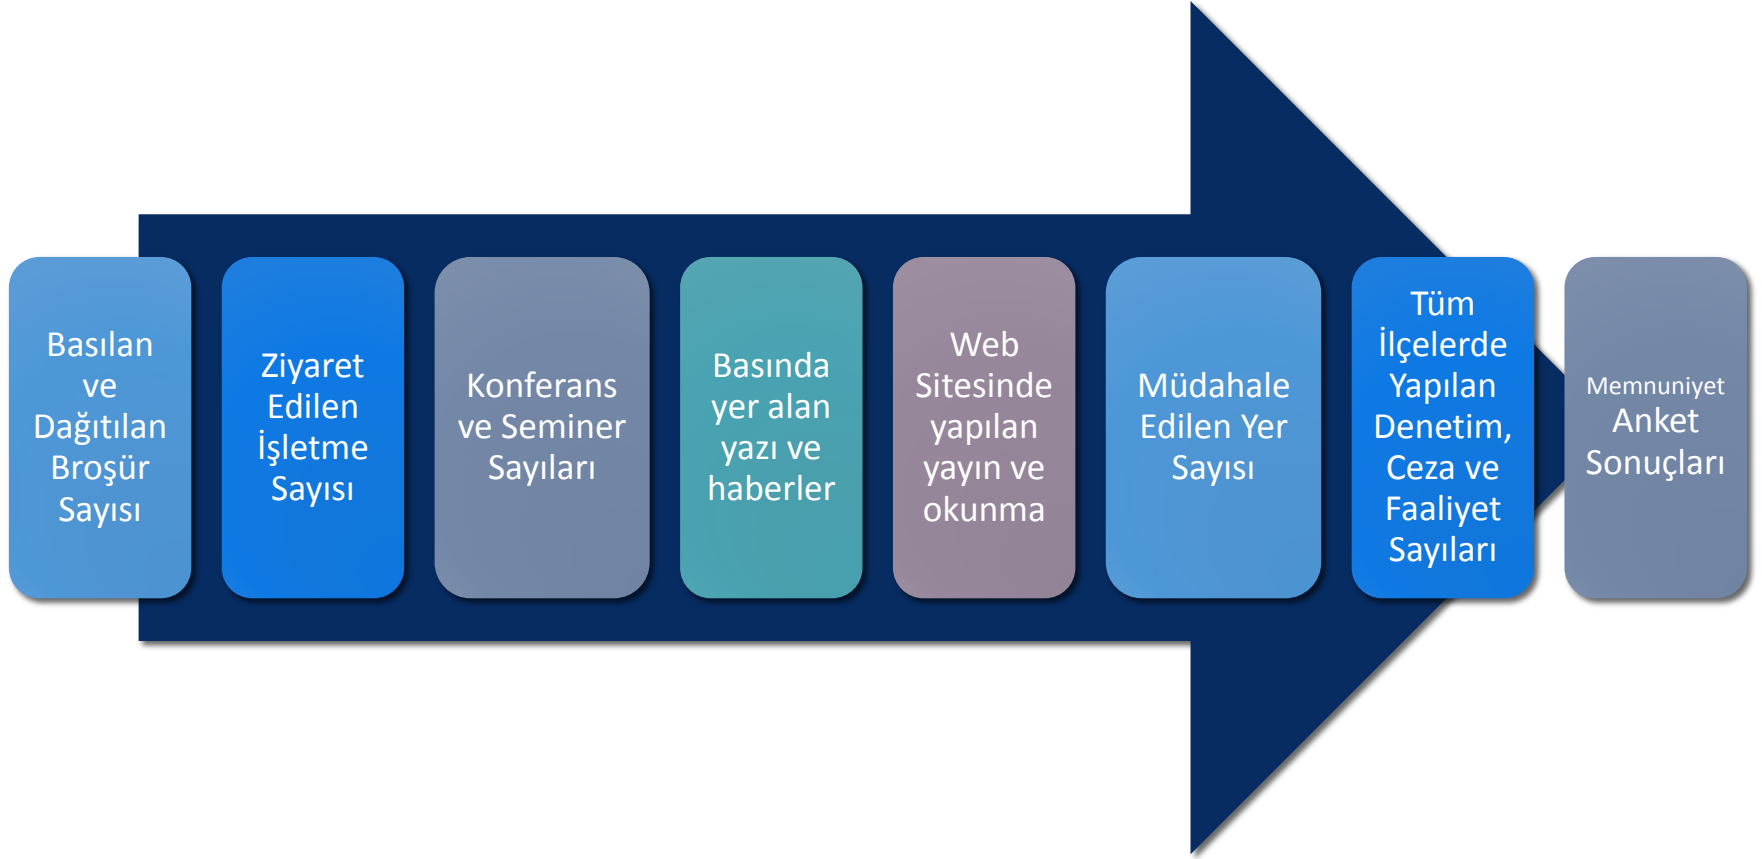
Basılan ve Dağıtılan Broşür Sayısı

Ziyaret Edilen İşletme Sayısı

Konferans ve Seminer Sayıları

Basında yer alan yazı ve haberler

Web Sitesinde yapılan yayın ve okunma

Müdahale Edilen Yer Sayısı

Tüm İlçelerde Yapılan Denetim, Ceza ve Faaliyet Sayıları

Memnuniyet Anket Sonuçları